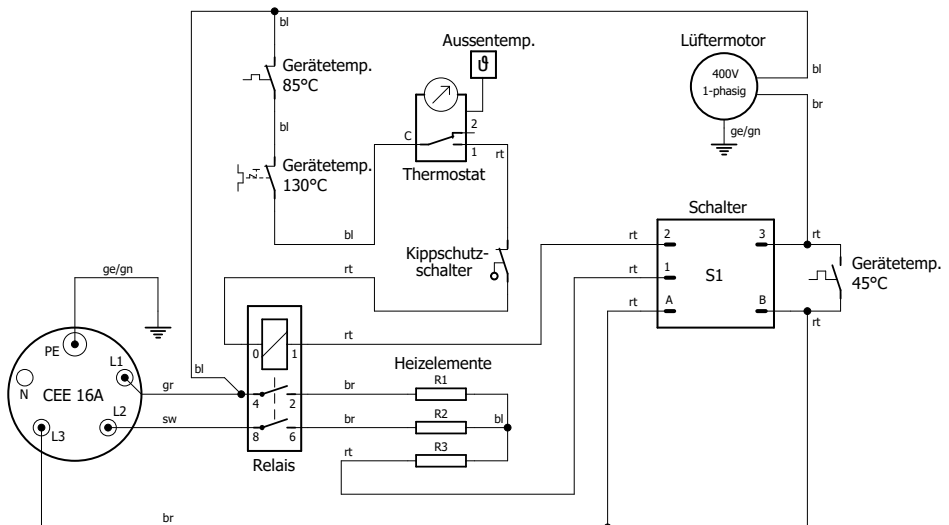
bl
Gerätetemp. 85°C
bl
Gerätetemp. 130°C
Aussentemp.
C
2
1
rt
Thermostat
Lüftermotor
400V 1-phasig
bl
br
ge/gn
Schalter
bl
Kippschutzschalter
rt
2
3
rt
rt
1
S1
Gerätetemp. 45°C
rt
A
B
rt
rt
ge/gn
PE
L1
N
CEE 16A
L2
L3
bl
0
1
gr
4
2
br
sw
8
6
br
Heizelemente
R1
R2
bl
rt
R3
Relais
br